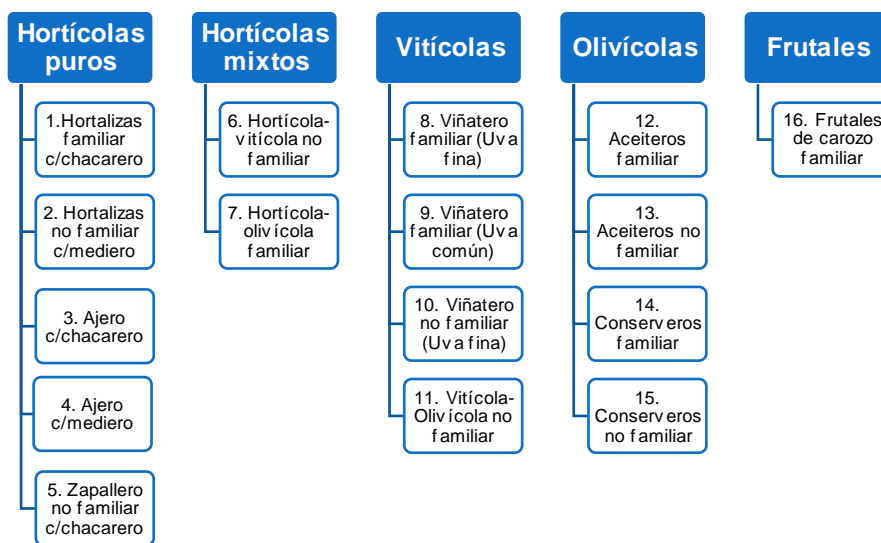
Hortícolas puros

1.Hortalizas familiar c/chacarero

2. Hortalizas no familiar c/mediero

3. Ajero c/chacarero

4. Ajero c/mediero

5. Zapallero no familiar c/chacarero

Hortícolas mixtos

6. Hortícola-vitícola no familiar

7. Hortícola-olivícola familiar

Vitícolas

8. Viñatero familiar (Uva fina)

9. Viñatero familiar (Uva común)

10. Viñatero no familiar (Uva fina)

11. Vitícola-Olivícola no familiar

Olivícolas

12. Aceiteros familiar

13. Aceiteros no familiar

14. Conserveros familiar

15. Conserveros no familiar

Frutales

16. Frutales de carozo familiar